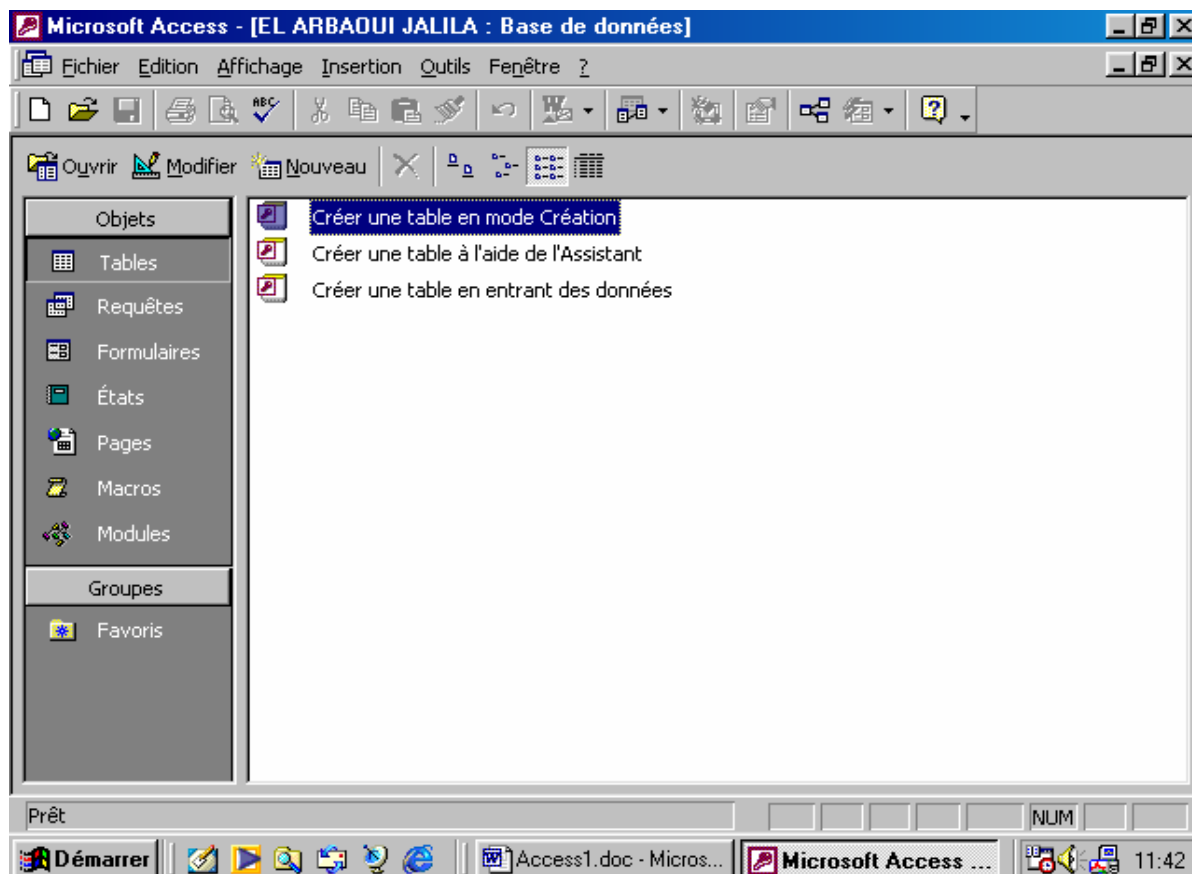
Microsoft Access - [EL ARBAOUI JALILA : Base de données]

Fichier Edition Affichage Insertion Outils Fenêtre ?

Ouvrir Modifier Nouveau

Objets
Tables
Requêtes
Formulaires
États
Pages
Macros
Modules
Groupes
Favoris

Créer une table en mode Création
Créer une table à l'aide de l'Assistant
Créer une table en entrant des données

Prêt
NUM

Démarrer
Access1.doc - Micros...
Microsoft Access ...
11:42